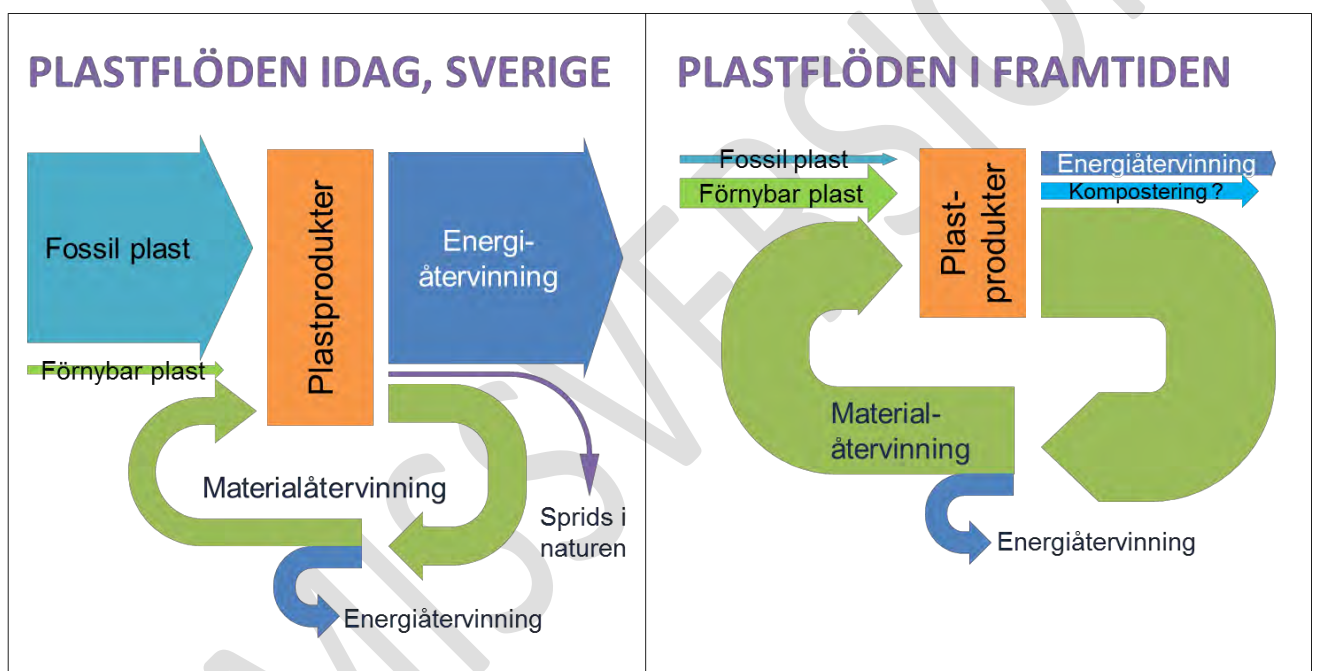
PLASTFLÖDEN IDAG, SVERIGE

Fossil plast

Plastprodukter

Energiåtervinning

Förnybar plast

Materialåtervinning

Sprids i naturen

Energiåtervinning

PLASTFLÖDEN I FRAMTIDEN

Fossil plast

Förnybar plast

Plastprodukter

Energiåtervinning

Kompostering ?

Materialåtervinning

Energiåtervinning